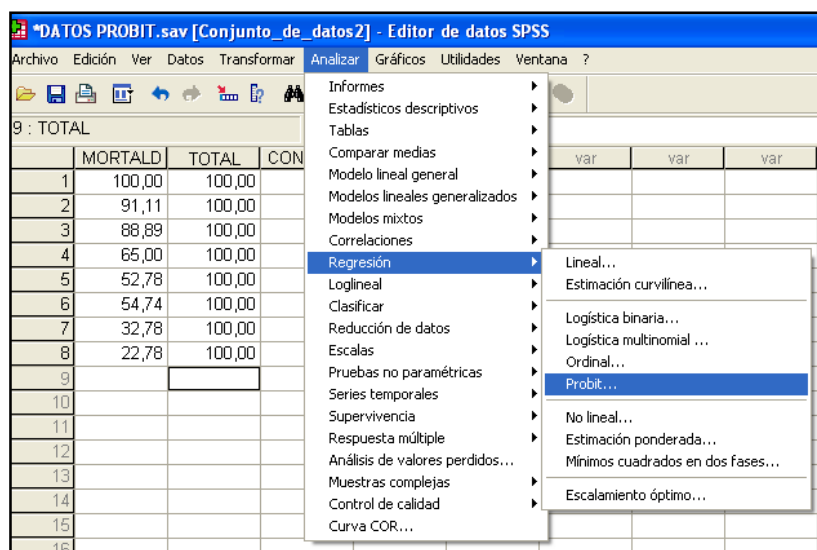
*DATOS PROBIT.sav [Conjunto_de_datos2] - Editor de datos SPSS

Archivo Edición Ver Datos Transformar Analizar Gráficos Utilidades Ventana ?

9 : TOTAL

| | MORTALD | TOTAL | CON | var | var | var |
|---|---|---|---|---|---|---|
| 1 | 100,00 | 100,00 | | | | |
| 2 | 91,11 | 100,00 | | | | |
| 3 | 88,89 | 100,00 | | | | |
| 4 | 65,00 | 100,00 | | | | |
| 5 | 52,78 | 100,00 | | | | |
| 6 | 54,74 | 100,00 | | | | |
| 7 | 32,78 | 100,00 | | | | |
| 8 | 22,78 | 100,00 | | | | |
| 9 | | | | | | |
| 10 | | | | | | |
| 11 | | | | | | |
| 12 | | | | | | |
| 13 | | | | | | |
| 14 | | | | | | |
| 15 | | | | | | |
| 16 | | | | | | |

Informes
Estadísticos descriptivos
Tablas
Comparar medias
Modelo lineal general
Modelos lineales generalizados
Modelos mixtos
Correlaciones
Regresión
Loglineal
Clasificar
Reducción de datos
Escalas
Pruebas no paramétricas
Series temporales
Supervivencia
Respuesta múltiple
Análisis de valores perdidos...
Muestras complejas
Control de calidad
Curva COR...

Lineal...
Estimación curvilínea...
Logística binaria...
Logística multinomial ...
Ordinal...
Probit...
No lineal...
Estimación ponderada...
Mínimos cuadrados en dos fases...
Escalamiento óptimo...